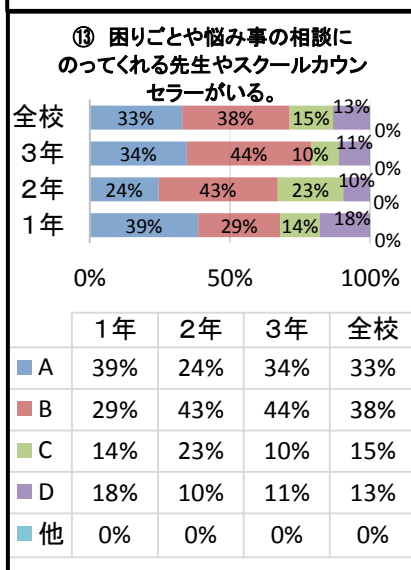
⑬ 困りごとや悩み事の相談にのってくれる先生やスクールカウンセラーがいる。

全校 33% 38% 15% 13% 0%
3年 34% 44% 10% 11% 0%
2年 24% 43% 23% 10% 0%
1年 39% 29% 14% 18% 0%

0% 50% 100%

| | 1年 | 2年 | 3年 | 全校 |
|---|---|---|---|---|
| A | 39% | 24% | 34% | 33% |
| B | 29% | 43% | 44% | 38% |
| C | 14% | 23% | 10% | 15% |
| D | 18% | 10% | 11% | 13% |
| 他 | 0% | 0% | 0% | 0% |